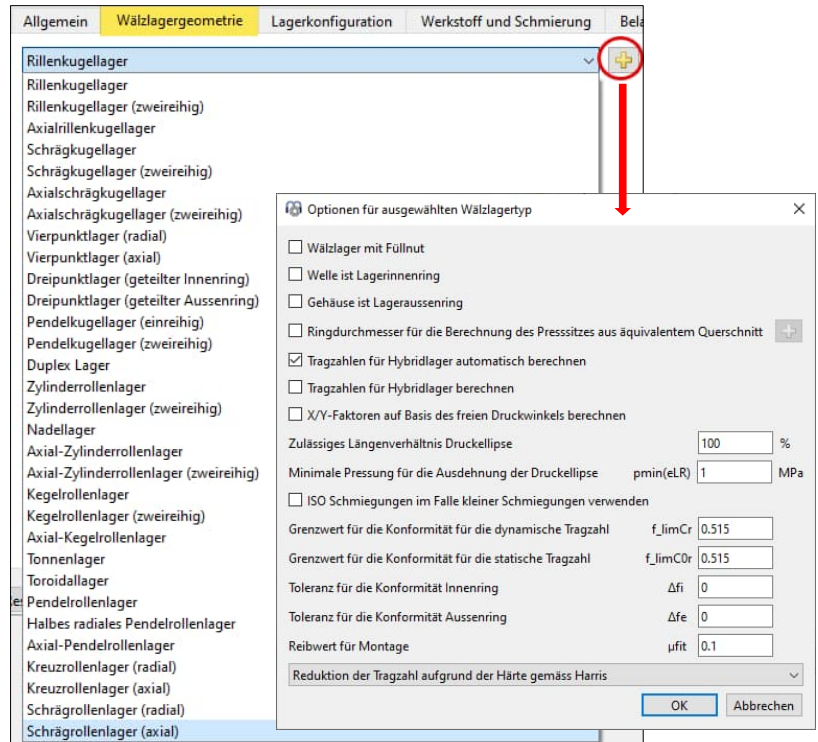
Allgemein | Wälzlagergeometrie | Lagerkonfiguration | Werkstoff und Schmierung | Bela

Rillenkugellager

Rillenkugellager
Rillenkugellager (zweireihig)
Axialrillenkugellager
Schrägkugellager
Schrägkugellager (zweireihig)
Axialschrägkugellager
Axialschrägkugellager (zweireihig)
Vierpunktlager (radial)
Vierpunktlager (axial)
Dreipunktlager (geteilter Innenring)
Dreipunktlager (geteilter Aussenring)
Pendelkugellager (einreihig)
Pendelkugellager (zweireihig)
Duplex Lager
Zylinderrollenlager
Zylinderrollenlager (zweireihig)
Nadellager
Axial-Zylinderrollenlager
Axial-Zylinderrollenlager (zweireihig)
Kegelrollenlager
Kegelrollenlager (zweireihig)
Axial-Kegelrollenlager
Tonnenlager
Toroidallager
Pendelrollenlager
Halbes radiales Pendelrollenlager
Axial-Pendelrollenlager
Kreuzrollenlager (radial)
Kreuzrollenlager (axial)
Schrägrollenlager (radial)
Schrägrollenlager (axial)

Optionen für ausgewählten Wälzlagertyp

Wälzlager mit Füllnut
Welle ist Lagerinnenring
Gehäuse ist Lageraussenring
Ringdurchmesser für die Berechnung des Presssitzes aus äquivalentem Querschnitt
Tragzahlen für Hybridlager automatisch berechnen
Tragzahlen für Hybridlager berechnen
X/Y-Faktoren auf Basis des freien Druckwinkels berechnen
Zulässiges Längenverhältnis Druckellipse 100 %
Minimale Pressung für die Ausdehnung der Druckellipse pmin(eLR) 1 MPa
ISO Schmiegungen im Falle kleiner Schmiegungen verwenden
Grenzwert für die Konformität für die dynamische Tragzahl f_limCr 0.515
Grenzwert für die Konformität für die statische Tragzahl f_limC0r 0.515
Toleranz für die Konformität Innenring Δfi 0
Toleranz für die Konformität Aussenring Δfe 0
Reibwert für Montage μfit 0.1
Reduktion der Tragzahl aufgrund der Härte gemäss Harris

OK Abbrechen